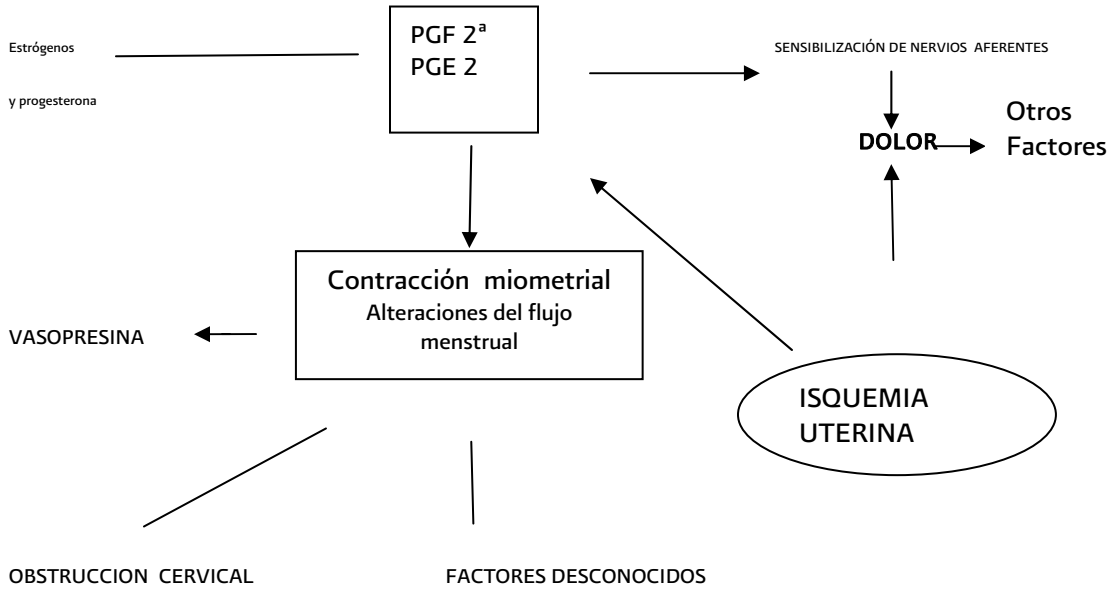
Estrógenos

y progesterona

PGF 2ª
PGE 2

SENSIBILIZACIÓN DE NERVIOS AFERENTES

DOLOR

Otros Factores

Contracción miometrial
Alteraciones del flujo menstrual

VASOPRESINA

ISQUEMIA UTERINA

OBSTRUCCION CERVICAL

FACTORES DESCONOCIDOS